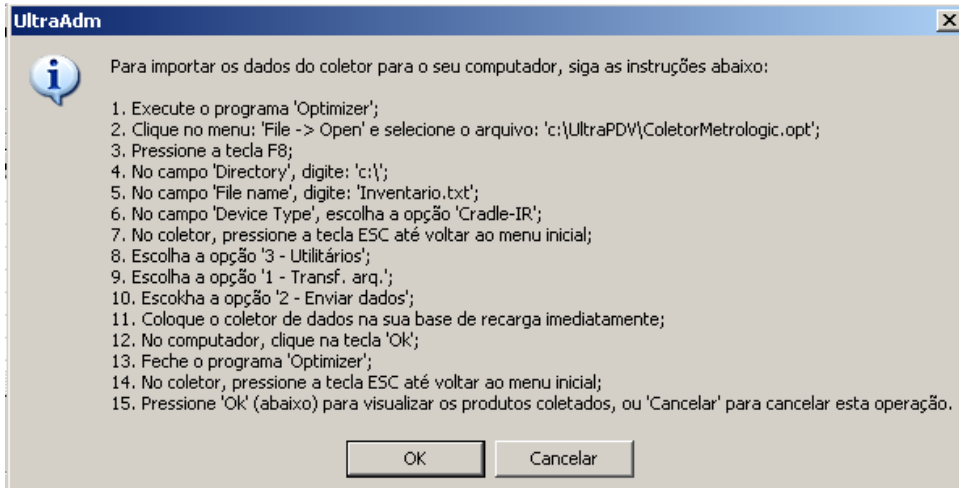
UltraAdm

Para importar os dados do coletor para o seu computador, siga as instruções abaixo:

1. Execute o programa 'Optimizer';
2. Clique no menu: 'File -> Open' e selecione o arquivo: 'c:\UltraPDV\ColetorMetrologic.opt';
3. Pressione a tecla F8;
4. No campo 'Directory', digite: 'c:\';
5. No campo 'File name', digite: 'Inventario.txt';
6. No campo 'Device Type', escolha a opção 'Cradle-IR';
7. No coletor, pressione a tecla ESC até voltar ao menu inicial;
8. Escolha a opção '3 - Utilitários';
9. Escolha a opção '1 - Transf. arq.';
10. Escokha a opção '2 - Enviar dados';
11. Coloque o coletor de dados na sua base de recarga imediatamente;
12. No computador, clique na tecla 'Ok';
13. Feche o programa 'Optimizer';
14. No coletor, pressione a tecla ESC até voltar ao menu inicial;
15. Pressione 'Ok' (abaixo) para visualizar os produtos coletados, ou 'Cancelar' para cancelar esta operação.

OK
Cancelar